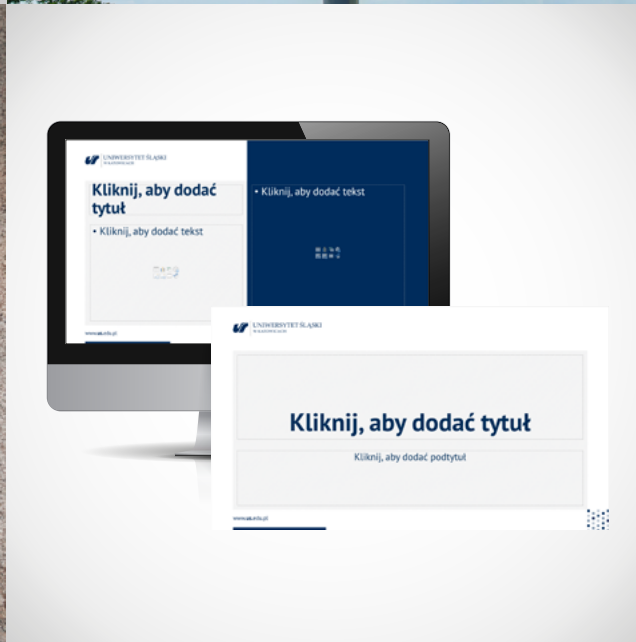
UNIWERSYTET ŚLĄSKI
W KATOWICACH

Kliknij, aby dodać tytuł

• Kliknij, aby dodać tekst

• Kliknij, aby dodać tekst

www.us.edu.pl

UNIWERSYTET ŚLĄSKI
W KATOWICACH

Kliknij, aby dodać tytuł

Kliknij, aby dodać podtytuł

www.us.edu.pl